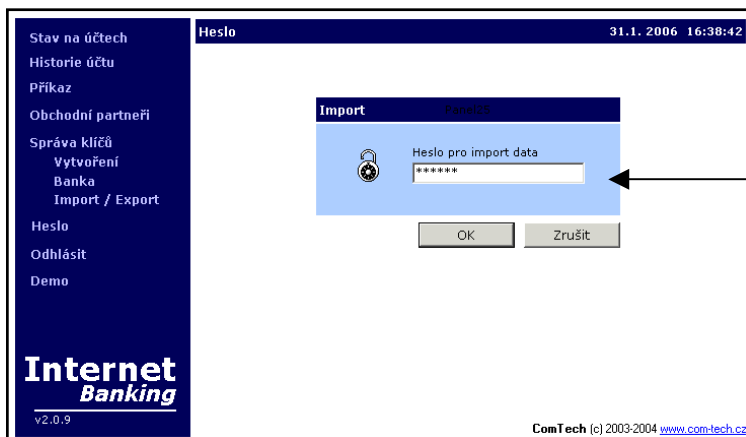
Stav na účtech
Historie účtu
Příkaz
Obchodní partneři
Správa klíčů
Vytvoření
Banka
Import / Export
Heslo
Odhlásit
Demo

Internet
Banking
v2.0.9

Heslo
31.1. 2006 16:38:42

Import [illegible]

Heslo pro import data
******

OK
Zrušit

ComTech (c) 2003-2004 www.com-tech.cz